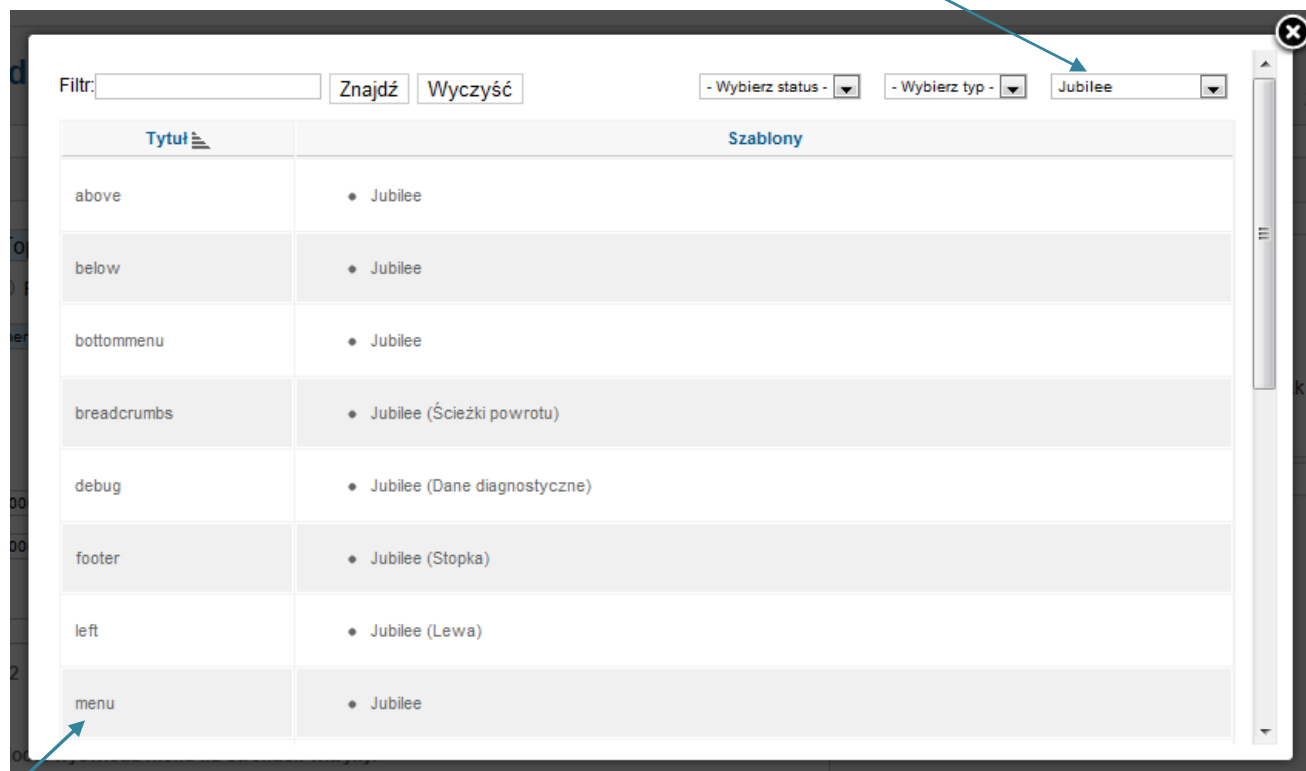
Filtr: Znajdź Wyczyść

- Wybierz status -
- Wybierz typ -
Jubilee

| Tytuł | Szablony |
|---|---|
| above | • Jubilee |
| below | • Jubilee |
| bottommenu | • Jubilee |
| breadcrumbs | • Jubilee (Ścieżki powrotu) |
| debug | • Jubilee (Dane diagnostyczne) |
| footer | • Jubilee (Stopka) |
| left | • Jubilee (Lewa) |
| menu | • Jubilee |